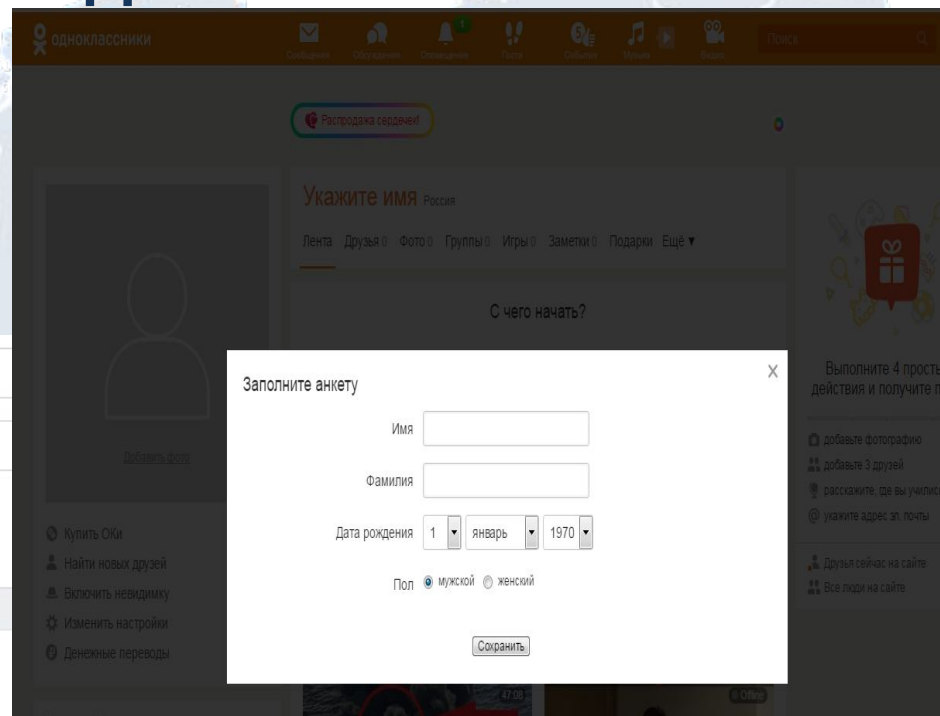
одноклассники

Сообщения Обсуждения Оповещения Гости События Музыка Видео

Поиск

Распродажа сердечек!

Укажите имя Россия

Лента Друзья 0 Фото 0 Группы 0 Игры 0 Заметки 0 Подарки Ещё ▾

С чего начать?

Добавить фото

Купить ОКи
Найти новых друзей
Включить невидимку
Изменить настройки
Денежные переводы

Выполните 4 просты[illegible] действия и получите п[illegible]

добавьте фотографию
добавьте 3 друзей
расскажите, где вы учили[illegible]
укажите адрес эл. почты

Друзья сейчас на сайте
Все люди на сайте

Заполните анкету

X

Имя

Фамилия

Дата рождения 1 январь 1970

Пол мужской женский

Сохранить

47:08

Offline